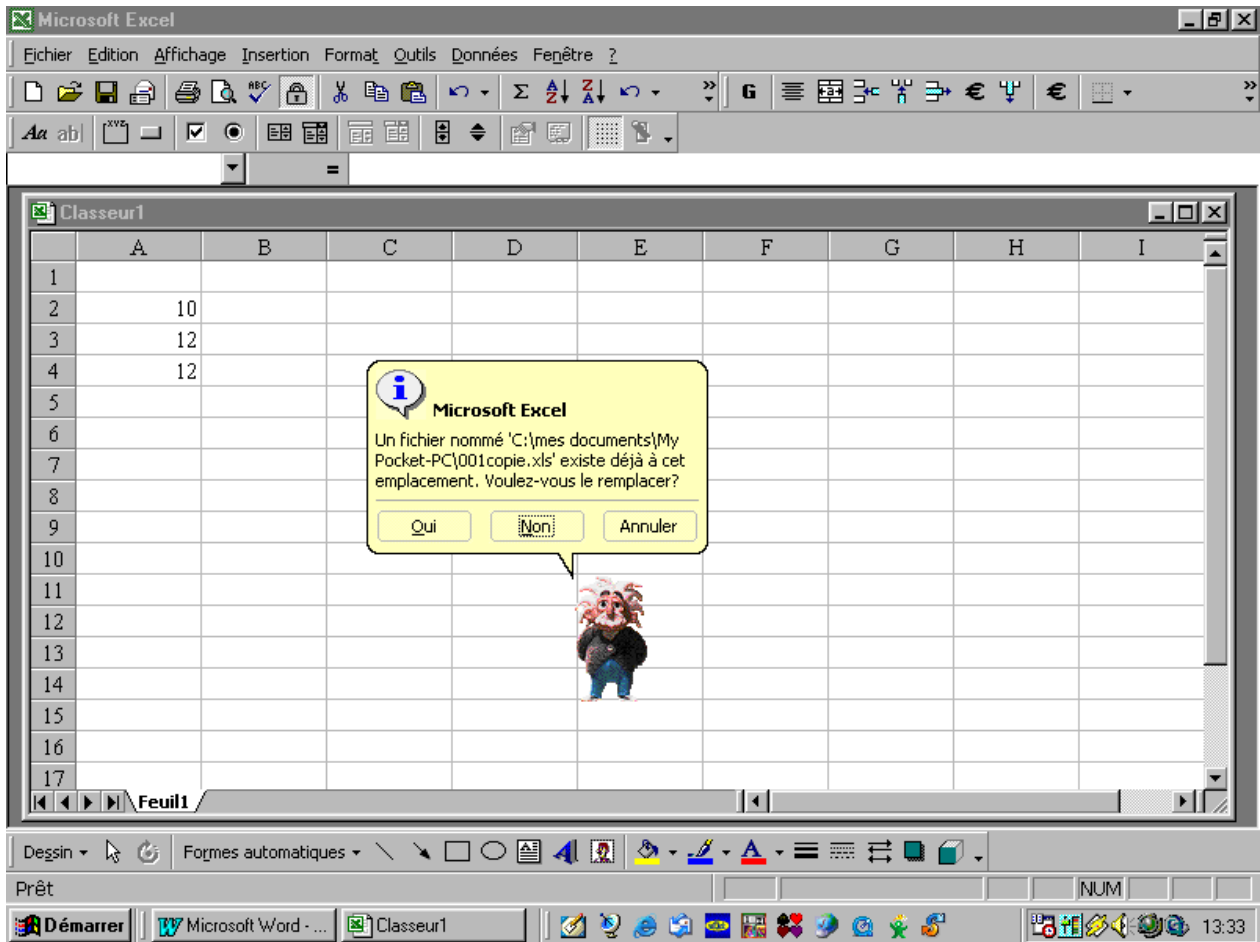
Microsoft Excel

Fichier Edition Affichage Insertion Format Outils Données Fenêtre ?

G € €

Aa ab

=

Classeur1

| | A | B | C | D | E | F | G | H | I |
|---|---|---|---|---|---|---|---|---|---|
| 1 | | | | | | | | | |
| 2 | 10 | | | | | | | | |
| 3 | 12 | | | | | | | | |
| 4 | 12 | | | | | | | | |
| 5 | | | | | | | | | |
| 6 | | | | | | | | | |
| 7 | | | | | | | | | |
| 8 | | | | | | | | | |
| 9 | | | | | | | | | |
| 10 | | | | | | | | | |
| 11 | | | | | | | | | |
| 12 | | | | | | | | | |
| 13 | | | | | | | | | |
| 14 | | | | | | | | | |
| 15 | | | | | | | | | |
| 16 | | | | | | | | | |
| 17 | | | | | | | | | |

Feuil1

Microsoft Excel

Un fichier nommé 'C:\mes documents\My Pocket-PC\001copie.xls' existe déjà à cet emplacement. Voulez-vous le remplacer?

Oui Non Annuler

Dessin Formes automatiques

Prêt NUM

Démarrer Microsoft Word - ... Classeur1 13:33